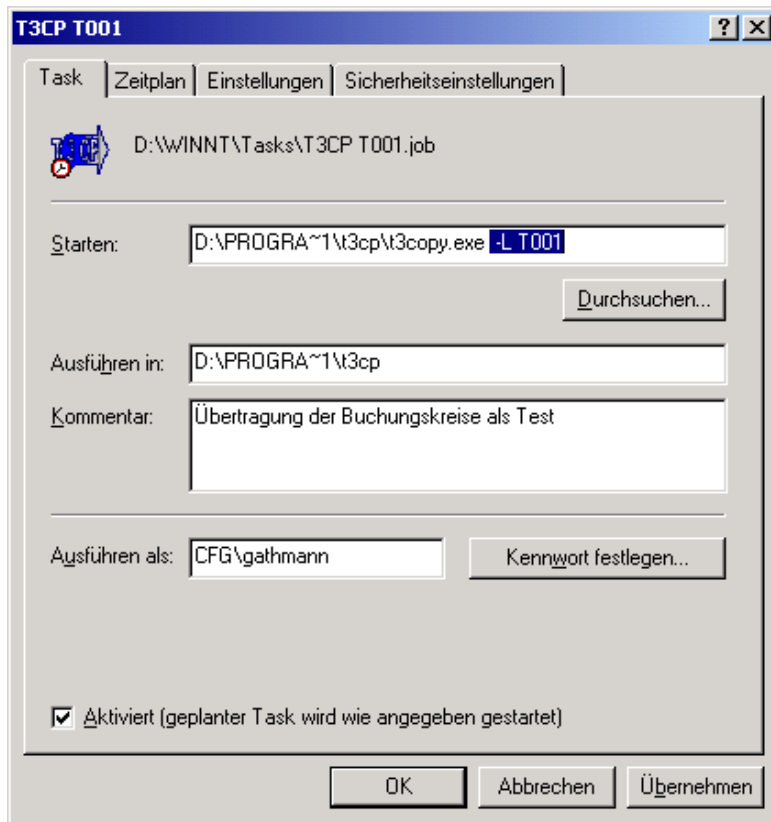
T3CP T001

?

Task | Zeitplan | Einstellungen | Sicherheitseinstellungen

T3CP

D:\WINNT\Tasks\T3CP T001.job

Starten: D:\PROGRA~1\t3cp\t3copy.exe -L T001

Durchsuchen...

Ausführen in: D:\PROGRA~1\t3cp

Kommentar: Übertragung der Buchungskreise als Test

Ausführen als: CFG\gathmann

Kennwort festlegen...

☑ Aktiviert (geplanter Task wird wie angegeben gestartet)

OK | Abbrechen | Übernehmen